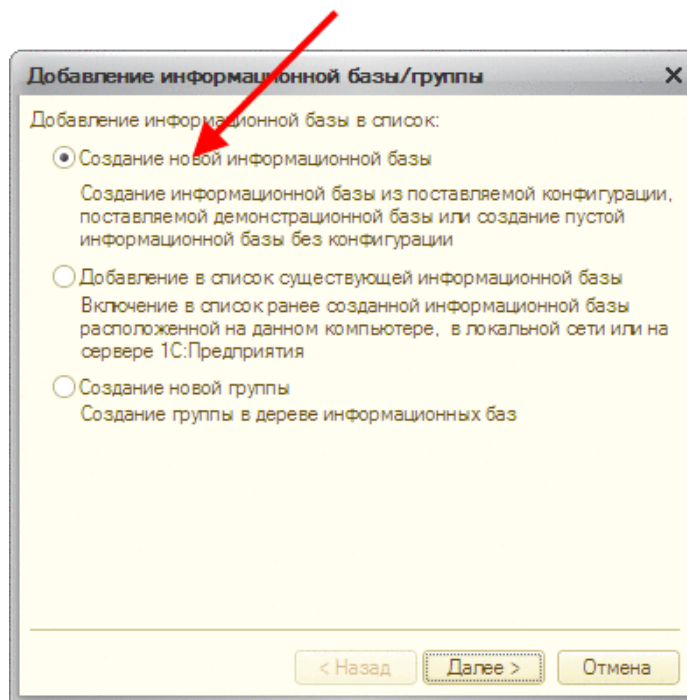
Добавление информационной базы/группы

Добавление информационной базы в список:

Создание новой информационной базы

Создание информационной базы из поставляемой конфигурации, поставляемой демонстрационной базы или создание пустой информационной базы без конфигурации

Добавление в список существующей информационной базы

Включение в список ранее созданной информационной базы расположенной на данном компьютере, в локальной сети или на сервере 1С:Предприятия

Создание новой группы

Создание группы в дереве информационных баз

< Назад | Далее > | Отмена